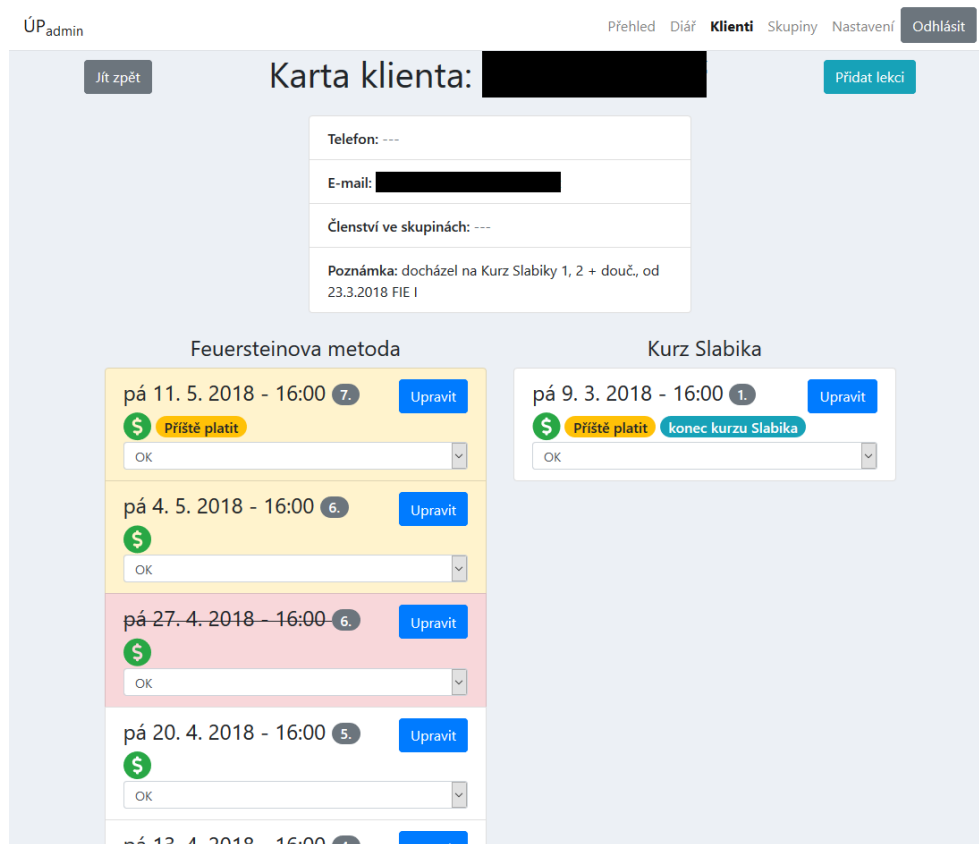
ÚP$_{admin}$

Přehled Diář Klienti Skupiny Nastavení Odhlásit

Jít zpět

Karta klienta: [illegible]

Přidat lekci

Telefon: ---

E-mail: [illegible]

Členství ve skupinách: ---

Poznámka: docházel na Kurz Slabiky 1, 2 + douč., od 23.3.2018 FIE I

Feuersteinova metoda

pá 11. 5. 2018 - 16:00 7.
Upravit
$ Příště platit
OK

pá 4. 5. 2018 - 16:00 6.
Upravit
$
OK

~~pá 27. 4. 2018 - 16:00~~ 6.
Upravit
$
OK

pá 20. 4. 2018 - 16:00 5.
Upravit
$
OK

pá 13. 4. 2018 - 16:00 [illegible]

Kurz Slabika

pá 9. 3. 2018 - 16:00 1.
Upravit
$ Příště platit konec kurzu Slabika
OK